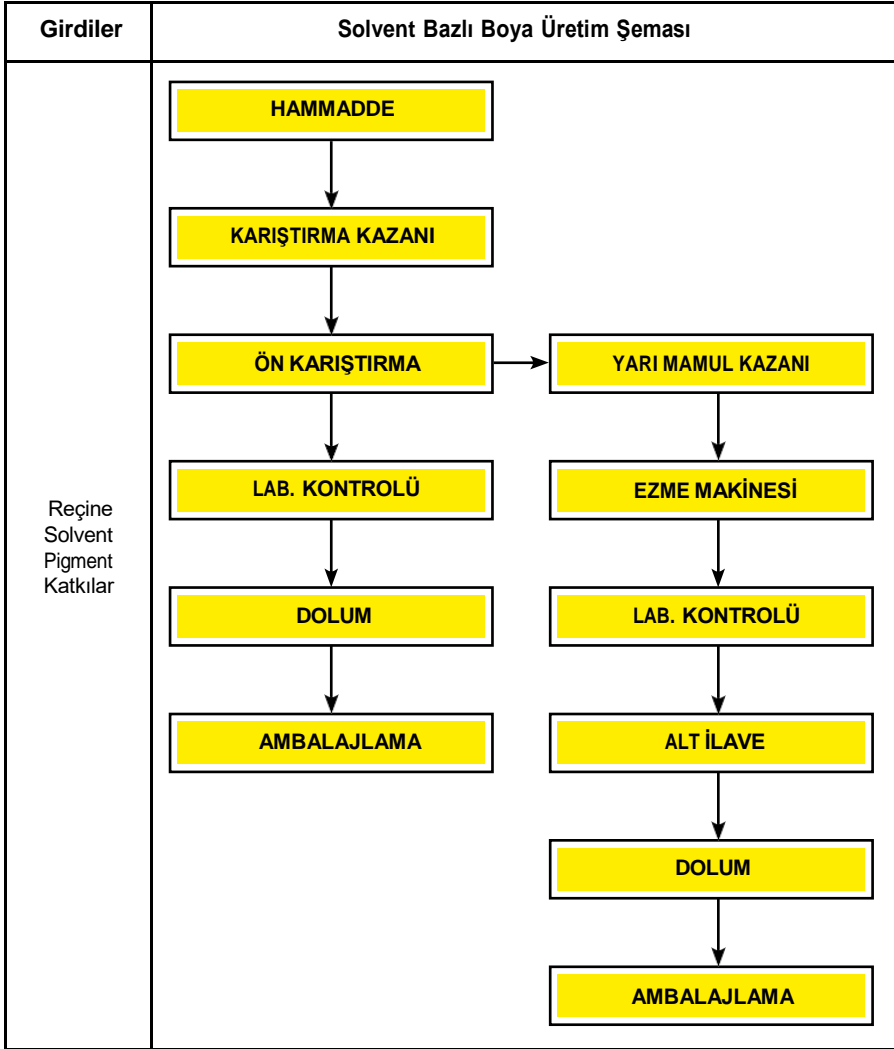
| Girdiler | Solvent Bazlı Boya Üretim Şeması |
|---|---|
| Reçine Solvent Pigment Katkılar | HAMMADDE → KARIŞTIRMA KAZANI → ÖN KARIŞTIRMA → LAB. KONTROLÜ → DOLUM → AMBALAJLAMA; ÖN KARIŞTIRMA → YARI MAMUL KAZANI → EZME MAKİNESİ → LAB. KONTROLÜ → ALT İLAVE → DOLUM → AMBALAJLAMA |